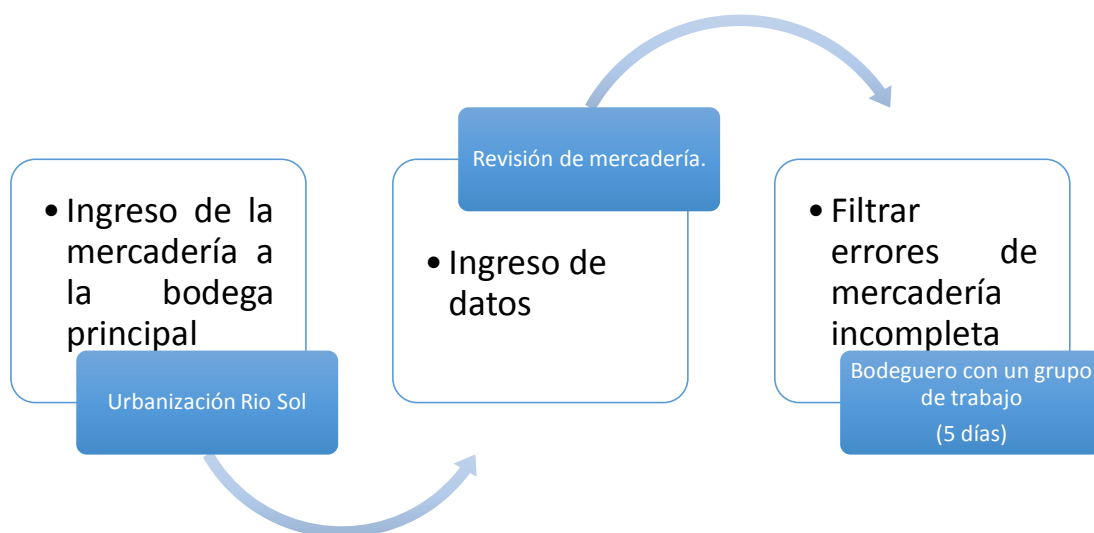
• Ingreso de la mercadería a la bodega principal

Urbanización Rio Sol

Revisión de mercadería.

• Ingreso de datos

• Filtrar errores de mercadería incompleta

Bodeguero con un grupo de trabajo
(5 días)